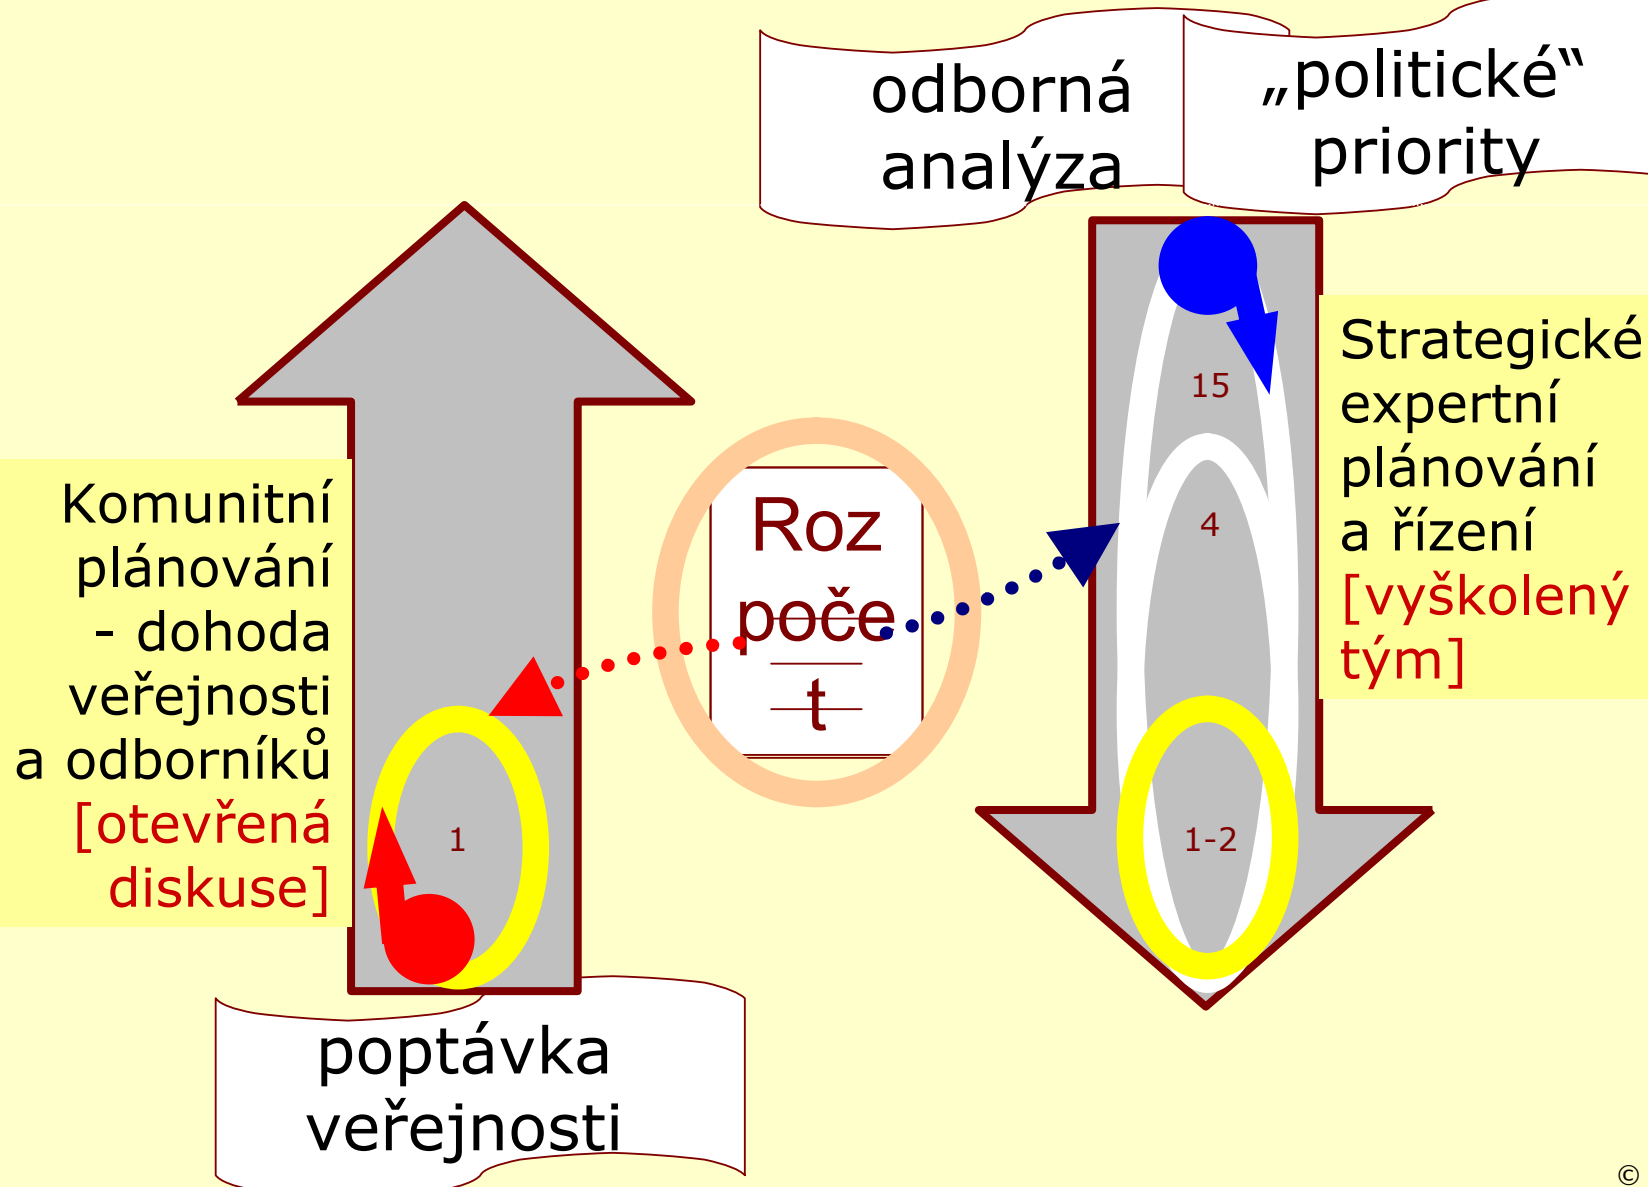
odborná analýza

„politické“ priority

Komunitní plánování - dohoda veřejnosti a odborníků [otevřená diskuse]

Roz poče t

Strategické expertní plánování a řízení [vyškolený tým]

15

4

1

1-2

poptávka veřejnosti

©